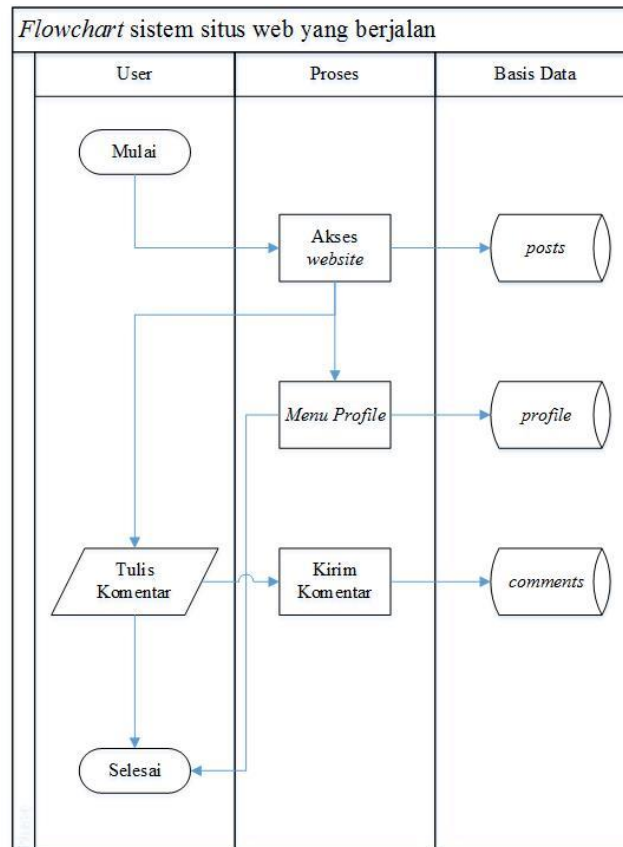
*Flowchart* sistem situs web yang berjalan

| User | Proses | Basis Data |
|---|---|---|

Mulai

Akses *website*

*posts*

*Menu Profile*

*profile*

Tulis Komentar

Kirim Komentar

*comments*

Selesai